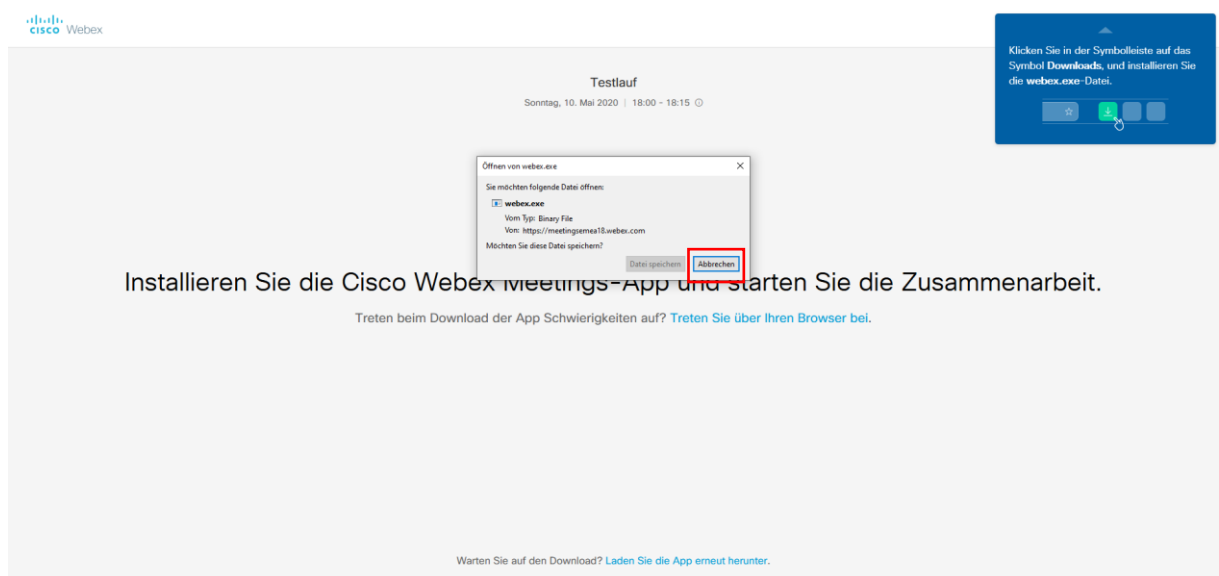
cisco Webex

Klicken Sie in der Symbolleiste auf das Symbol **Downloads**, und installieren Sie die **webex.exe**-Datei.

Testlauf

Sonntag, 10. Mai 2020 | 18:00 - 18:15

Öffnen von webex.exe

Sie möchten folgende Datei öffnen:

webex.exe

Vom Typ: Binary File

Von: https://meetingsemea18.webex.com

Möchten Sie diese Datei speichern?

Datei speichern Abbrechen

Installieren Sie die Cisco Webex Meetings-App und starten Sie die Zusammenarbeit.

Treten beim Download der App Schwierigkeiten auf? Treten Sie über Ihren Browser bei.

Warten Sie auf den Download? Laden Sie die App erneut herunter.